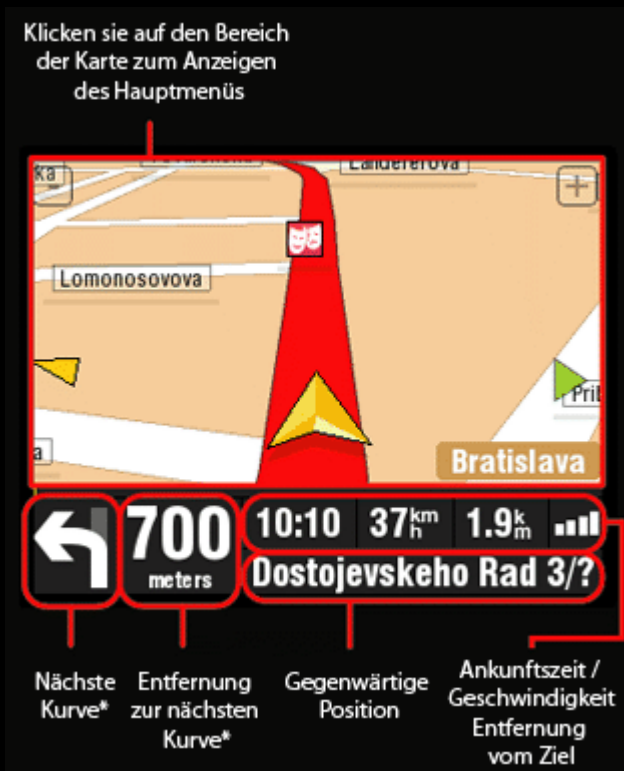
Klicken sie auf den Bereich der Karte zum Anzeigen des Hauptmenüs

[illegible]

Landererova

ka

Lomonosovova

Prib

a

Bratislava

700 meters

10:10 37$^{km}_{h}$ 1.9$^{k}_{m}$

Dostojevskeho Rad 3/?

Nächste Kurve*

Entfernung zur nächsten Kurve*

Gegenwärtige Position

Ankunftszeit / Geschwindigkeit Entfernung vom Ziel